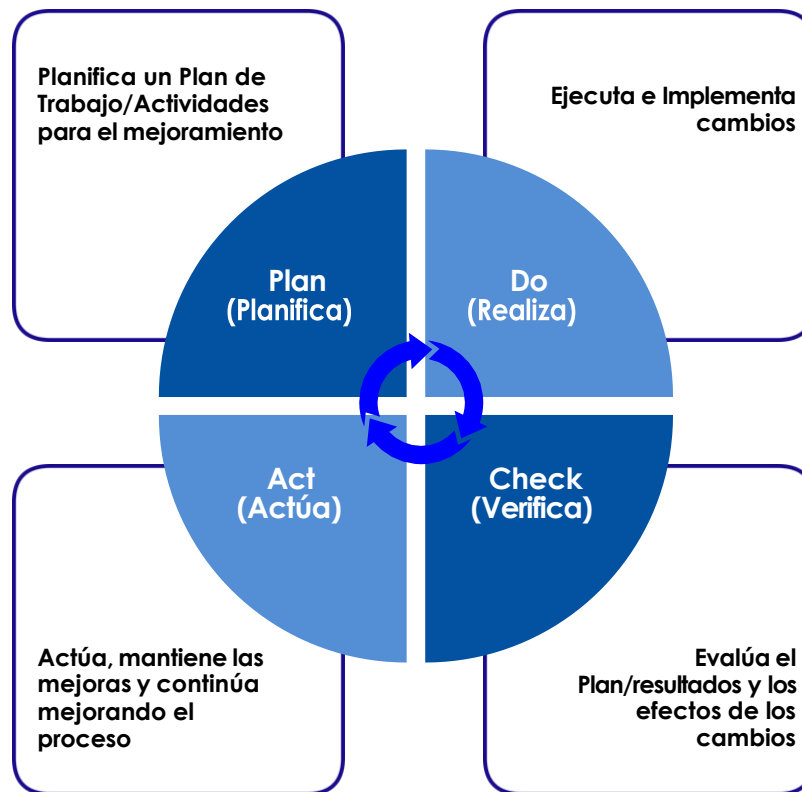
Planifica un Plan de Trabajo/Actividades para el mejoramiento

Ejecuta e Implementa cambios

Plan
(Planifica)

Do
(Realiza)

Act
(Actúa)

Check
(Verifica)

Actúa, mantiene las mejoras y continúa mejorando el proceso

Evalúa el Plan/resultados y los efectos de los cambios